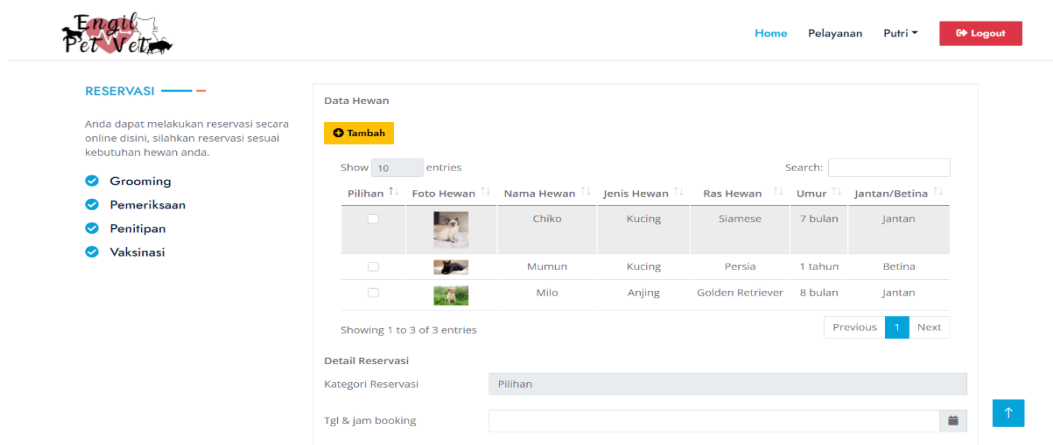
Engil Pet Vet

Home Pelayanan Putri Logout

RESERVASI

Anda dapat melakukan reservasi secara online disini, silahkan reservasi sesuai kebutuhan hewan anda.

Grooming
Pemeriksaan
Penitipan
Vaksinasi

Data Hewan

Tambah

Show 10 entries

Search:

| Pilihan | Foto Hewan | Nama Hewan | Jenis Hewan | Ras Hewan | Umur | Jantan/Betina |
|---|---|---|---|---|---|---|
| | | Chiko | Kucing | Siamese | 7 bulan | Jantan |
| | | Mumun | Kucing | Persia | 1 tahun | Betina |
| | | Milo | Anjing | Golden Retriever | 8 bulan | Jantan |

Showing 1 to 3 of 3 entries

Previous 1 Next

Detail Reservasi

Kategori Reservasi Pilihan

Tgl & jam booking